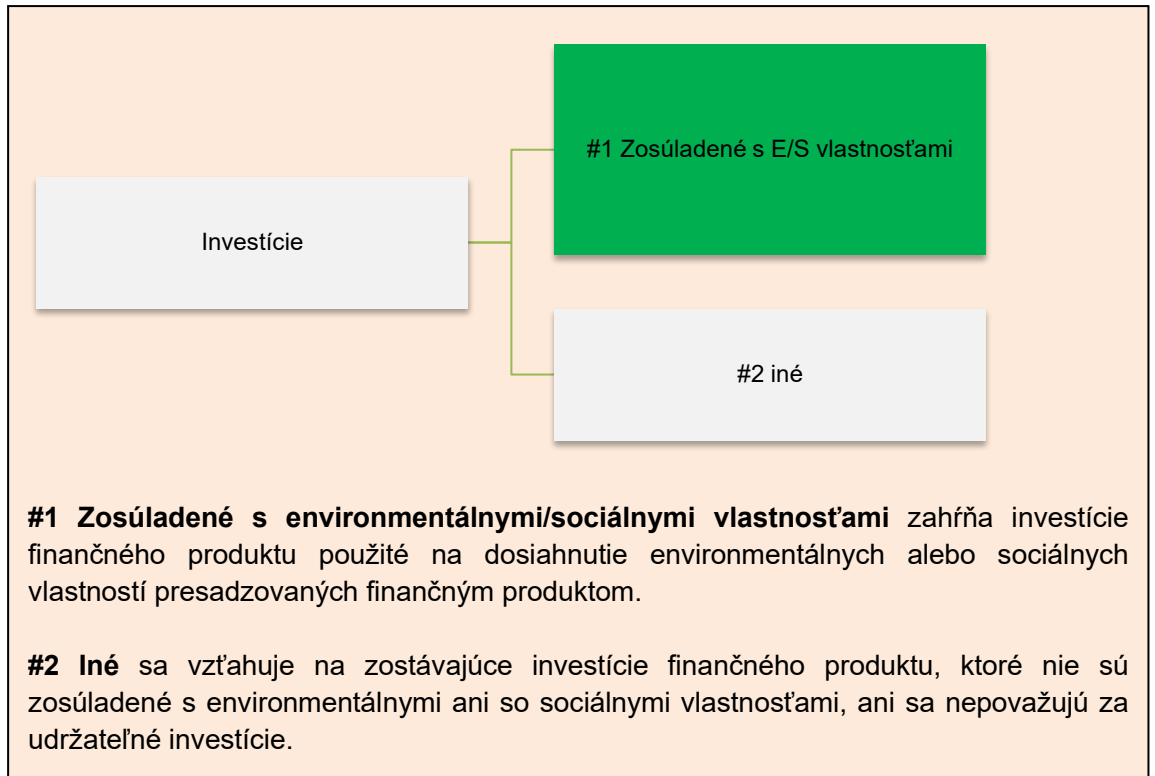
Investície

#1 Zosúladené s E/S vlastnosťami

#2 iné

**#1 Zosúladené s environmentálnymi/sociálnymi vlastnosťami** zahŕňa investície finančného produktu použité na dosiahnutie environmentálnych alebo sociálnych vlastností presadzovaných finančným produktom.

**#2 Iné** sa vzťahuje na zostávajúce investície finančného produktu, ktoré nie sú zosúladené s environmentálnymi ani so sociálnymi vlastnosťami, ani sa nepovažujú za udržateľné investície.